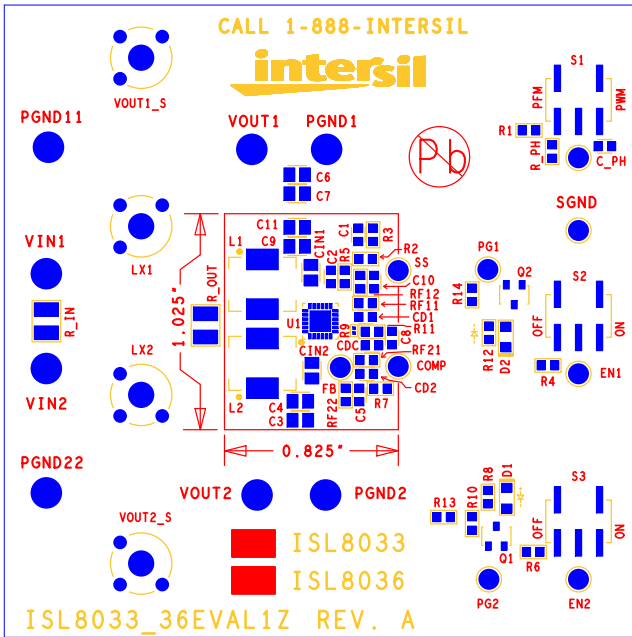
CALL 1-888-INTERSIL

intersil

VOUT1_S

S1

PFM

PWM

PGND11

VOUT1

PGND1

R1

R_PH

C_PH

Pb

C6

C7

SGND

C11

C9

C1

R3

VIN1

L1

CIN1

C2

R5

R2

LX1

SS

PG1

S2

C10

RF12

RF11

Q2

R14

1.025"

R_OUT

R_IN

U1

CD1

R11

OFF

ON

LX2

C8

CIN2

R9

CDC

RF21

COMP

R12

D2

R4

EN1

VIN2

FB

CD2

L2

C4

C3

RF22

C5

R7

0.825"

PGND22

R8

D1

S3

VOUT2

PGND2

R13

R10

OFF

ON

VOUT2_S

Q1

R6

ISL8033

ISL8036

PG2

EN2

ISL8033_36EVAL1Z REV. A